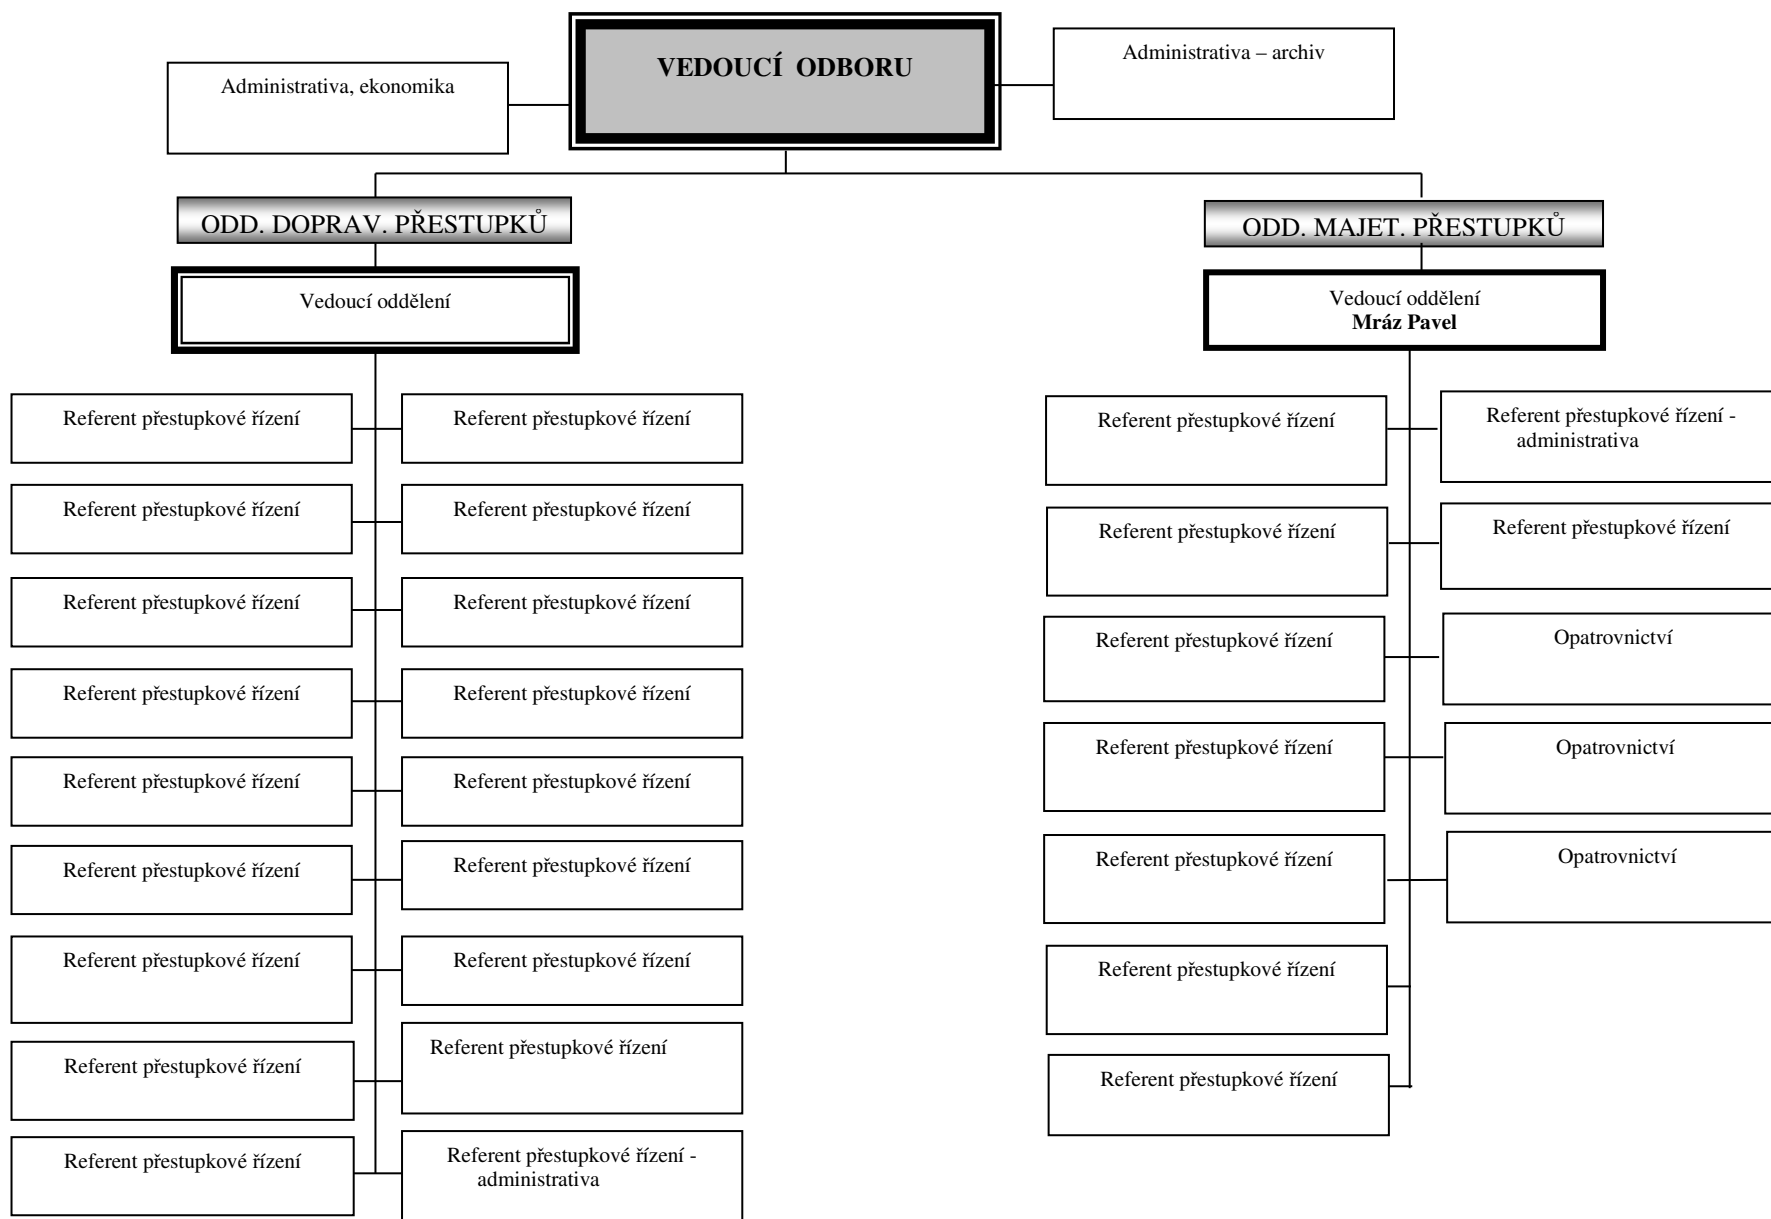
Administrativa, ekonomika

VEDOUCÍ ODBORU

Administrativa – archiv

ODD. DOPRAV. PŘESTUPKŮ

Vedoucí oddělení

Referent přestupkové řízení

Referent přestupkové řízení

Referent přestupkové řízení

Referent přestupkové řízení

Referent přestupkové řízení

Referent přestupkové řízení

Referent přestupkové řízení

Referent přestupkové řízení

Referent přestupkové řízení

Referent přestupkové řízení

Referent přestupkové řízení

Referent přestupkové řízení

Referent přestupkové řízení

Referent přestupkové řízení

Referent přestupkové řízení

Referent přestupkové řízení

Referent přestupkové řízení

Referent přestupkové řízení - administrativa

ODD. MAJET. PŘESTUPKŮ

Vedoucí oddělení
**Mráz Pavel**

Referent přestupkové řízení

Referent přestupkové řízení - administrativa

Referent přestupkové řízení

Referent přestupkové řízení

Referent přestupkové řízení

Opatrovnictví

Referent přestupkové řízení

Opatrovnictví

Referent přestupkové řízení

Opatrovnictví

Referent přestupkové řízení

Referent přestupkové řízení